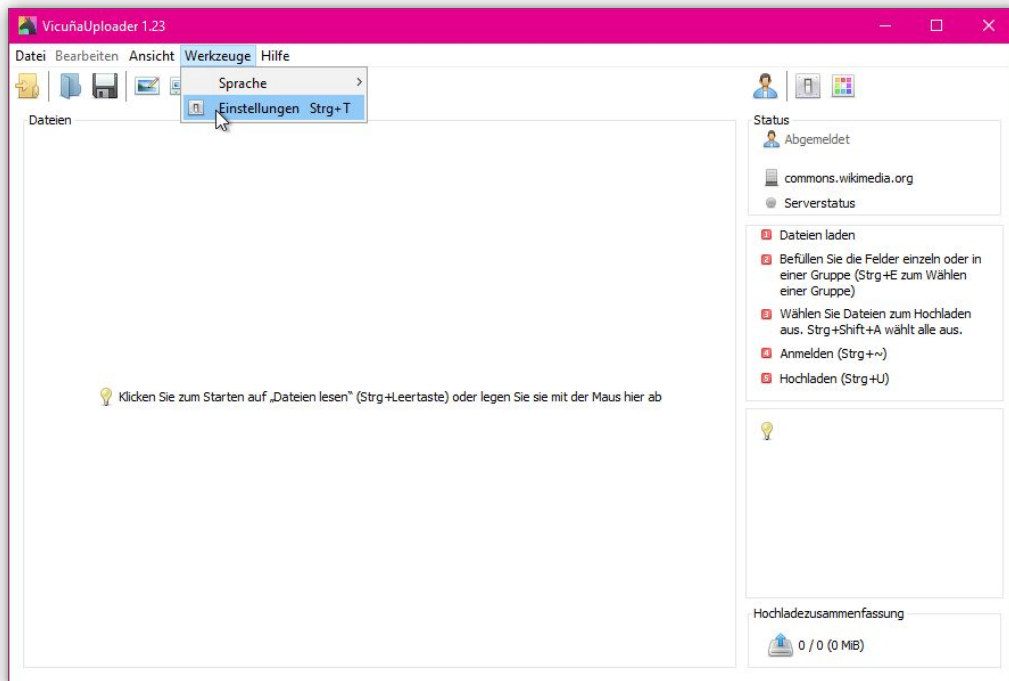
VicuñaUploader 1.23

Datei Bearbeiten Ansicht Werkzeuge Hilfe

Sprache >
Einstellungen Strg+T

Dateien

Klicken Sie zum Starten auf „Dateien lesen“ (Strg+Leertaste) oder legen Sie sie mit der Maus hier ab

Status
Abgemeldet
commons.wikimedia.org
Serverstatus

1 Dateien laden
2 Befüllen Sie die Felder einzeln oder in einer Gruppe (Strg+E zum Wählen einer Gruppe)
3 Wählen Sie Dateien zum Hochladen aus. Strg+Shift+A wählt alle aus.
4 Anmelden (Strg+~)
5 Hochladen (Strg+U)

Hochladezusammenfassung
0 / 0 (0 MiB)